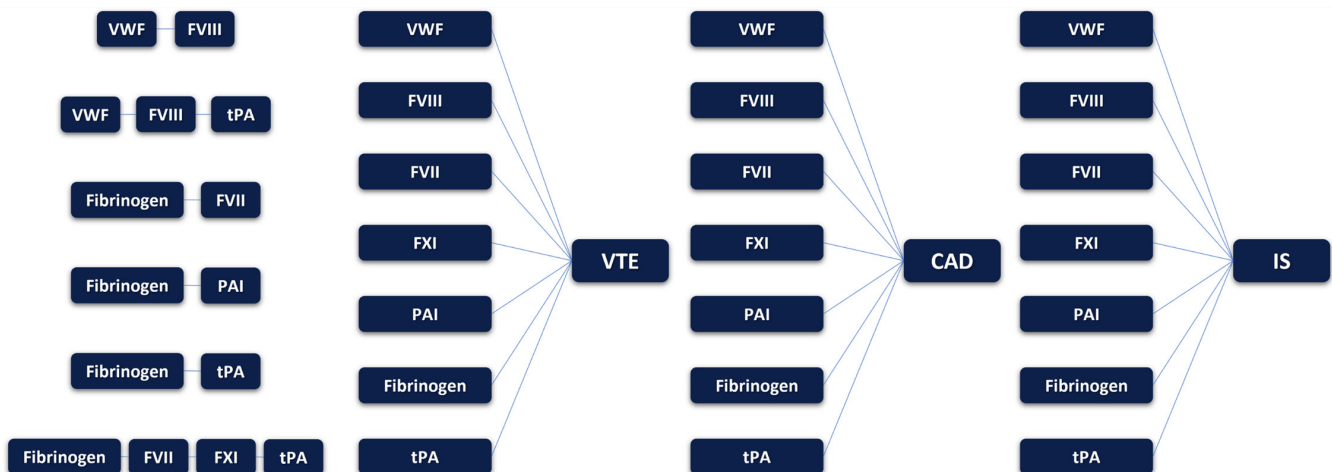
VWF FVIII

VWF FVIII tPA

Fibrinogen FVII

Fibrinogen PAI

Fibrinogen tPA

Fibrinogen FVII FXI tPA

VWF
FVIII
FVII
FXI
PAI
Fibrinogen
tPA
VTE

VWF
FVIII
FVII
FXI
PAI
Fibrinogen
tPA
CAD

VWF
FVIII
FVII
FXI
PAI
Fibrinogen
tPA
IS